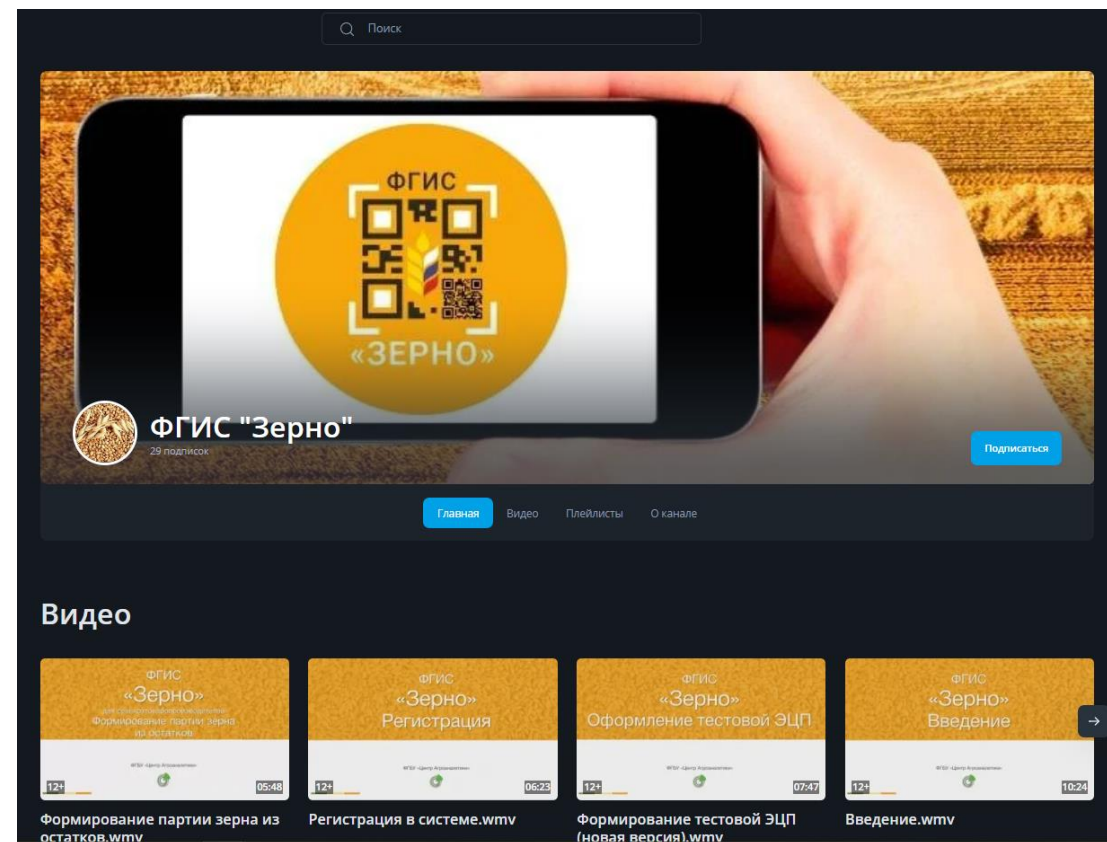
Поиск

ФГИС

«ЗЕРНО»

ФГИС "Зерно"

29 подписок

Подписаться

Главная Видео Плейлисты О канале

Видео

ФГИС «Зерно» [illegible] Формирование партии зерна из остатков

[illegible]

12+ 05:48

Формирование партии зерна из остатков.wmv

ФГИС «Зерно» Регистрация

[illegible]

12+ 06:23

Регистрация в системе.wmv

ФГИС «Зерно» Оформление тестовой ЭЦП

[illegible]

12+ 07:47

Формирование тестовой ЭЦП (новая версия).wmv

ФГИС «Зерно» Введение

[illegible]

12+ 10:24

Введение.wmv